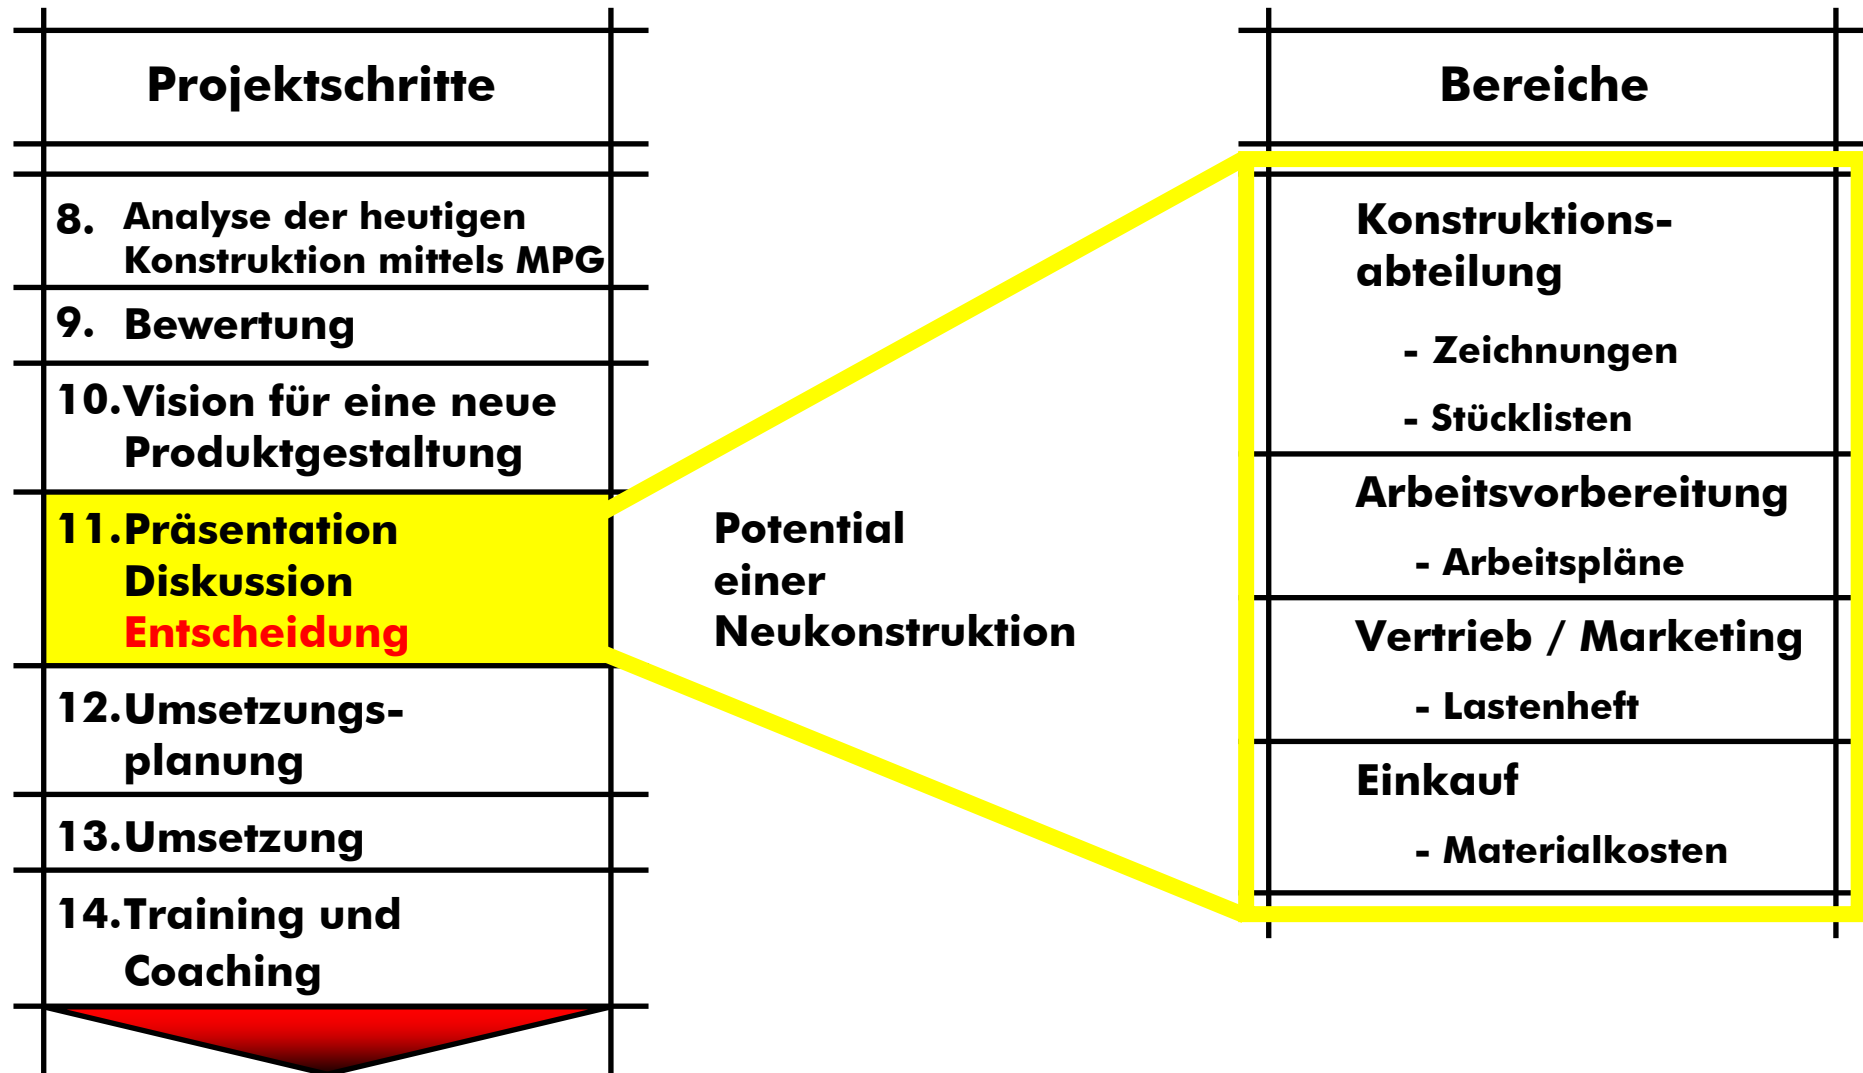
Projektschritte

8. Analyse der heutigen Konstruktion mittels MPG

9. Bewertung

10. Vision für eine neue Produktgestaltung

11. Präsentation Diskussion Entscheidung

12. Umsetzungsplanung

13. Umsetzung

14. Training und Coaching

Potential einer Neukonstruktion

Bereiche

Konstruktionsabteilung

- Zeichnungen

- Stücklisten

Arbeitsvorbereitung

- Arbeitspläne

Vertrieb / Marketing

- Lastenheft

Einkauf

- Materialkosten